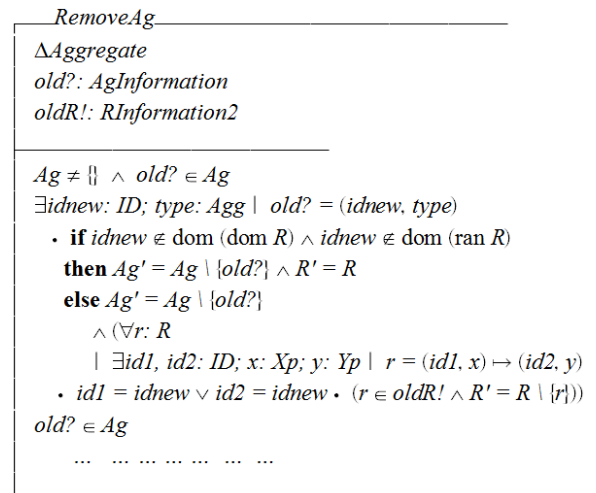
RemoveAg

$\Delta Aggregate$
$old?: AgInformation$
$oldR!: RInformation2$

$Ag \neq \{\} \wedge old? \in Ag$
$\exists idnew: ID; type: Agg \mid old? = (idnew, type)$
$\bullet$ **if** $idnew \notin \mathrm{dom}\,(\mathrm{dom}\,R) \wedge idnew \notin \mathrm{dom}\,(\mathrm{ran}\,R)$
**then** $Ag' = Ag \setminus \{old?\} \wedge R' = R$
**else** $Ag' = Ag \setminus \{old?\}$
$\wedge (\forall r: R$
$\mid \exists id1, id2: ID; x: Xp; y: Yp \mid r = (id1, x) \mapsto (id2, y)$
$\bullet\ id1 = idnew \vee id2 = idnew \bullet (r \in oldR! \wedge R' = R \setminus \{r\}))$
$old? \in Ag$
... ... ... ... ... ... ...